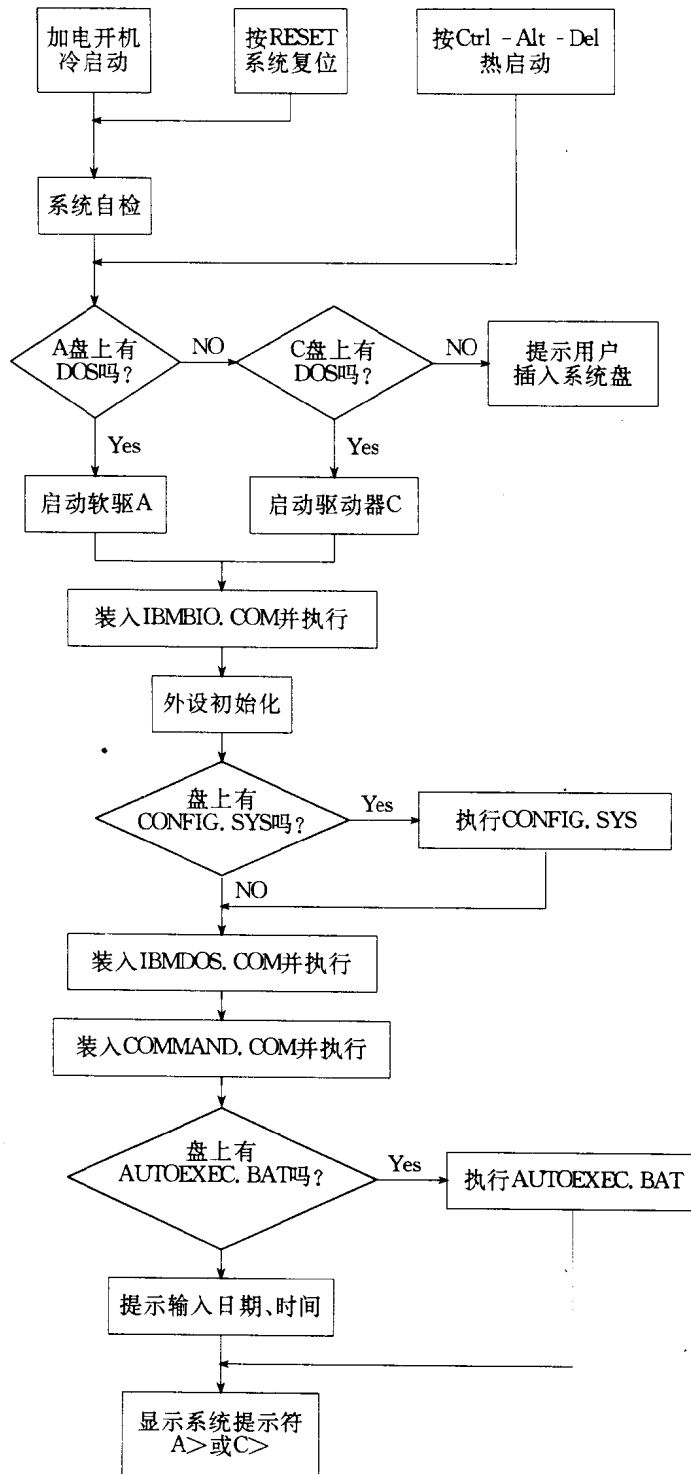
加电开机
冷启动

按RESET
系统复位

按Ctrl - Alt - Del
热启动

系统自检

A盘上有
DOS吗？

NO

C盘上有
DOS吗？

NO

提示用户
插入系统盘

Yes

Yes

启动软驱A

启动驱动器C

装入IBMBIO. COM并执行

外设初始化

盘上有
CONFIG. SYS吗？

Yes

执行CONFIG. SYS

NO

装入IBMDOS. COM并执行

装入COMMAND. COM并执行

盘上有
AUTOEXEC. BAT吗？

Yes

执行AUTOEXEC. BAT

提示输入日期、时间

显示系统提示符
A>或C>